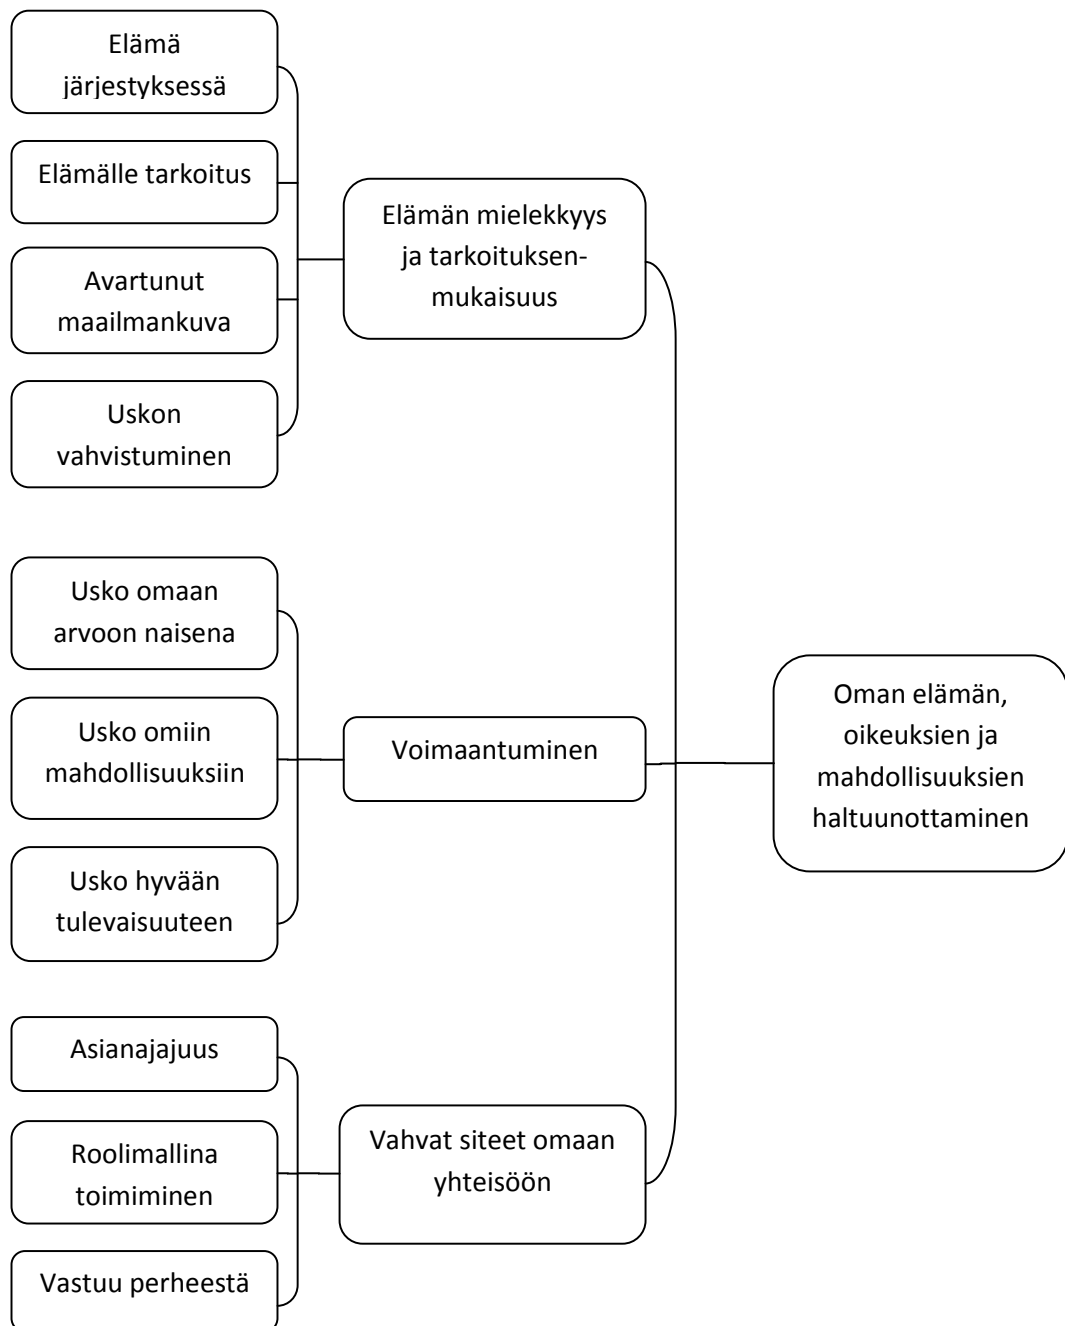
Elämä järjestyksessä

Elämälle tarkoitus

Avartunut maailmankuva

Uskon vahvistuminen

Elämän mielekkyys ja tarkoituksenmukaisuus

Usko omaan arvoon naisena

Usko omiin mahdollisuuksiin

Usko hyvään tulevaisuuteen

Voimaantuminen

Asianajajuus

Roolimallina toimiminen

Vastuu perheestä

Vahvat siteet omaan yhteisöön

Oman elämän, oikeuksien ja mahdollisuuksien haltuunottaminen